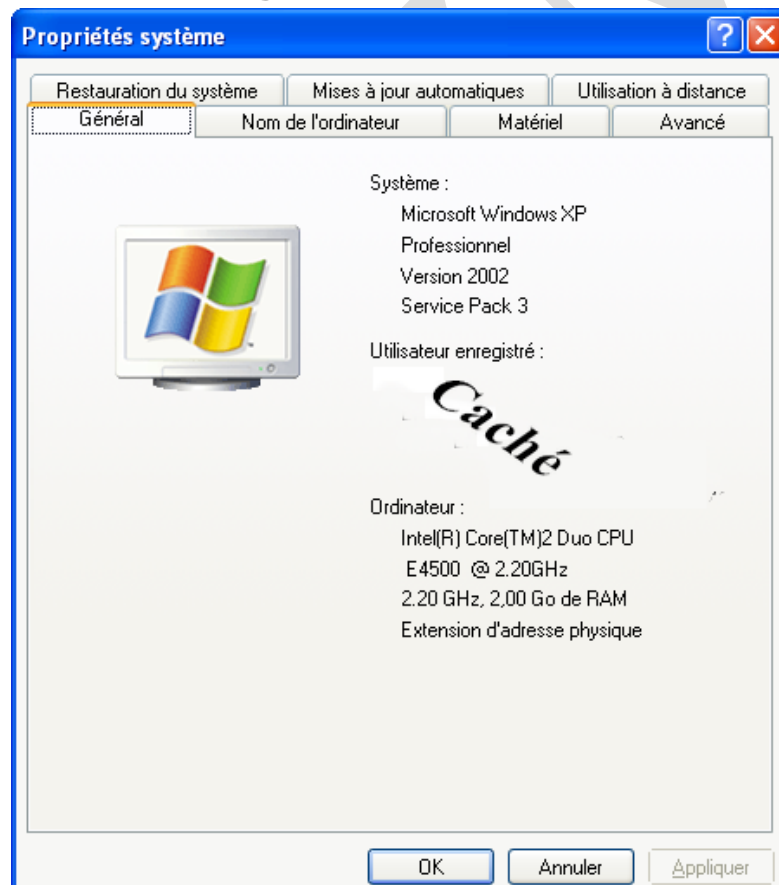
Propriétés système

Restauration du système | Mises à jour automatiques | Utilisation à distance
Général | Nom de l'ordinateur | Matériel | Avancé

Système :
Microsoft Windows XP
Professionnel
Version 2002
Service Pack 3

Utilisateur enregistré :

Caché

Ordinateur :
Intel(R) Core(TM)2 Duo CPU
E4500 @ 2.20GHz
2.20 GHz, 2,00 Go de RAM
Extension d'adresse physique

OK | Annuler | Appliquer